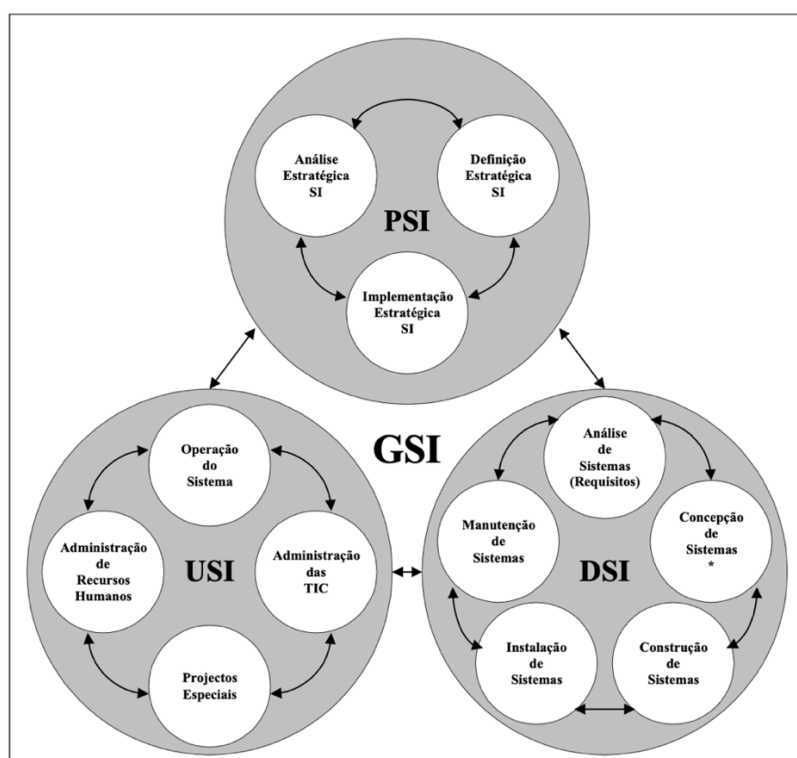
Análise Estratégica SI

Definição Estratégica SI

PSI

Implementação Estratégica SI

GSI

Operação do Sistema

Administração de Recursos Humanos

USI

Administração das TIC

Projectos Especiais

Análise de Sistemas (Requisitos)

Manutenção de Sistemas

DSI

Concepção de Sistemas *

Instalação de Sistemas

Construção de Sistemas